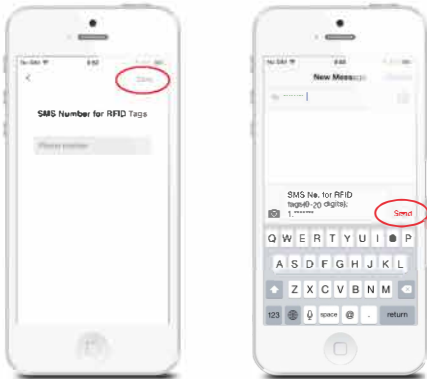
No SIM 8:52

<

Done

SMS Number for RFID Tags

Phone number

No SIM 8:52

New Message

To: ·······

SMS No. for RFID tags(0-20 digits): 1.·······

Send

Q W E R T Y U I O P

A S D F G H J K L

Z X C V B N M

123 space @ . return